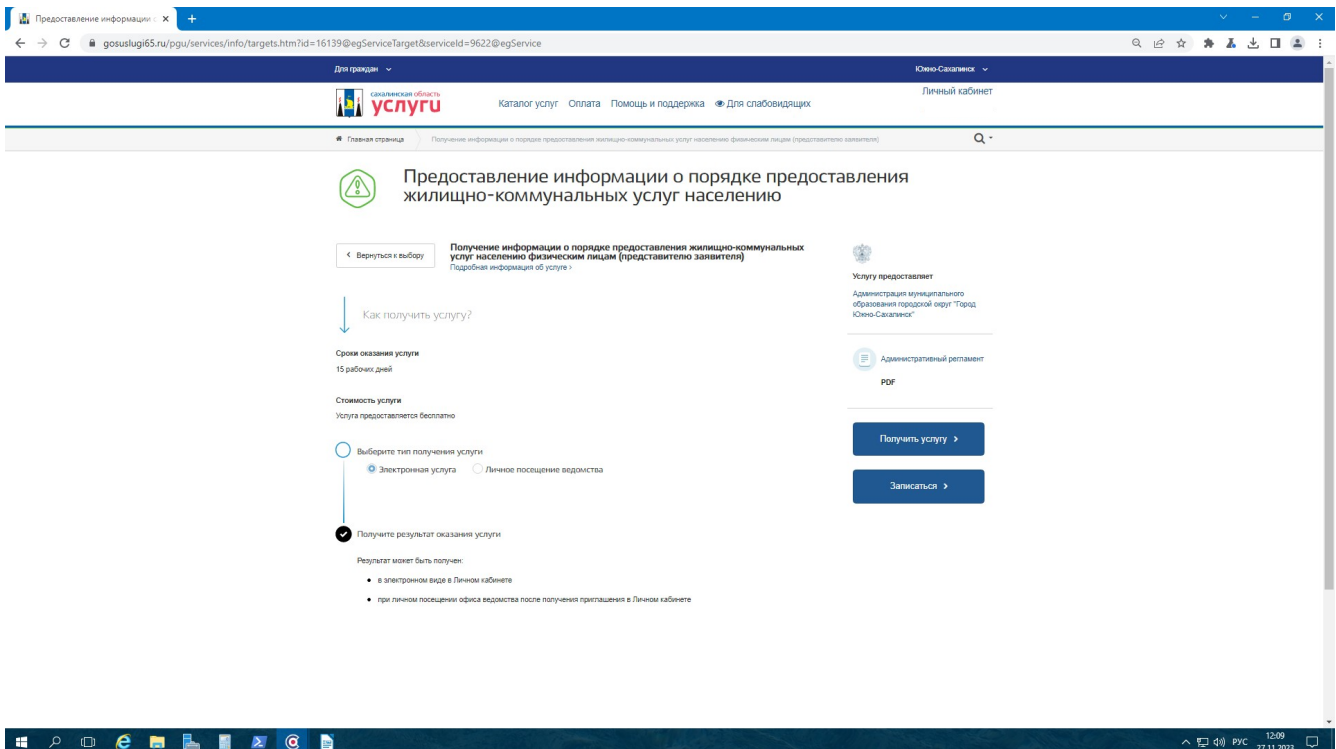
Предоставление информации о ×

gosuslugi65.ru/pgu/services/info/targets.htm?id=16139@egServiceTarget&serviceId=9622@egService

Для граждан

Южно-Сахалинск

сахалинская область
услуги

Каталог услуг Оплата Помощь и поддержка Для слабовидящих

Личный кабинет

Главная страница

Получение информации о порядке предоставления жилищно-коммунальных услуг населению физическим лицам (представителю заявителя)

Предоставление информации о порядке предоставления жилищно-коммунальных услуг населению

Вернуться к выбору

Получение информации о порядке предоставления жилищно-коммунальных услуг населению физическим лицам (представителю заявителя)
Подробная информация об услуге ›

Услугу предоставляет

Администрация муниципального образования городской округ "Город Южно-Сахалинск"

Административный регламент
PDF

Получить услугу ›

Записаться ›

Как получить услугу?

Сроки оказания услуги
15 рабочих дней

Стоимость услуги
Услуга предоставляется бесплатно

Выберите тип получения услуги

Электронная услуга Личное посещение ведомства

Получите результат оказания услуги

Результат может быть получен:

• в электронном виде в Личном кабинете

• при личном посещении офиса ведомства после получения приглашения в Личном кабинете

РУС 12:09 27.11.2023